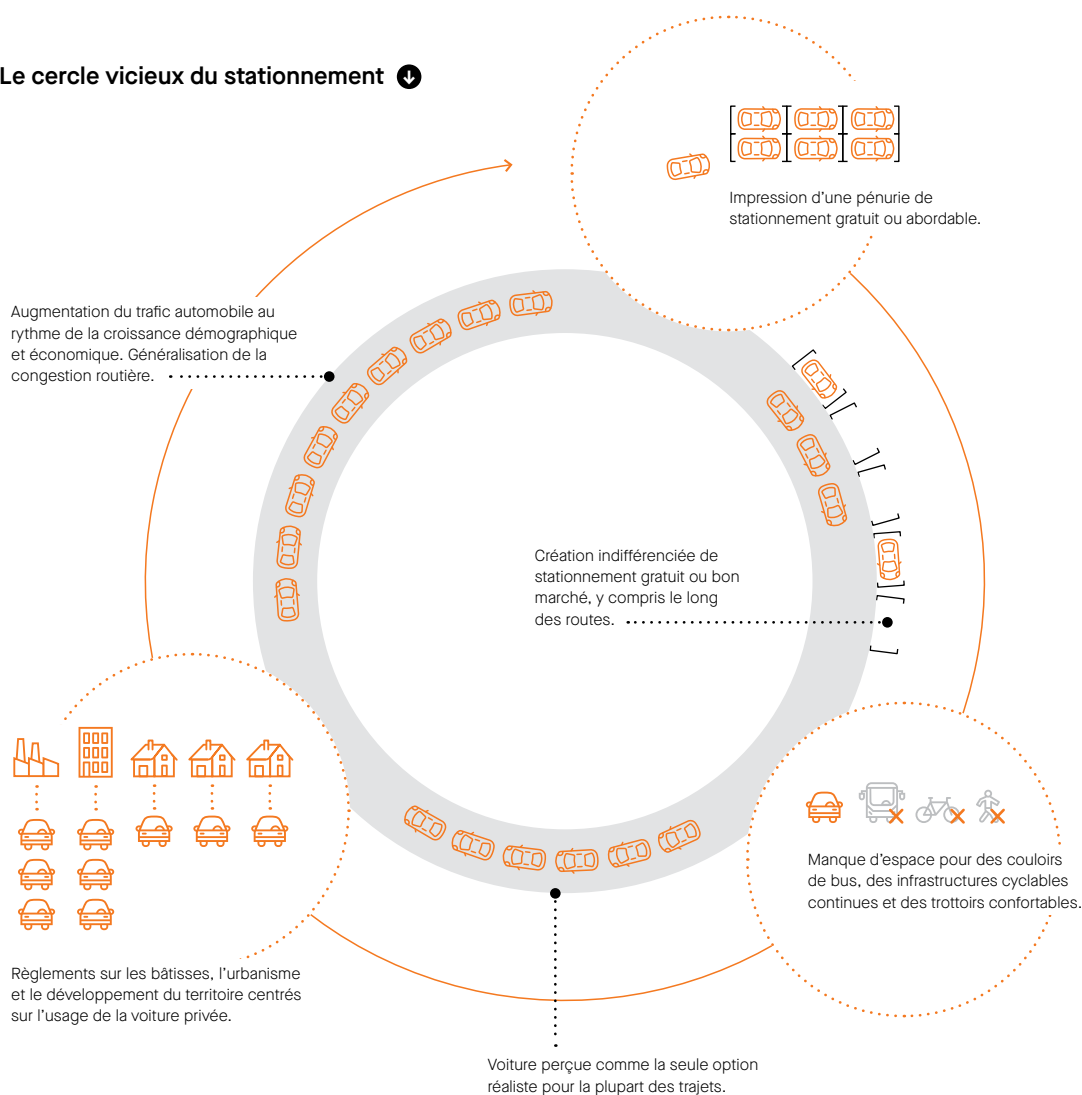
Le cercle vicieux du stationnement

Impression d’une pénurie de stationnement gratuit ou abordable.

Augmentation du trafic automobile au rythme de la croissance démographique et économique. Généralisation de la congestion routière.

Création indifférenciée de stationnement gratuit ou bon marché, y compris le long des routes.

Manque d’espace pour des couloirs de bus, des infrastructures cyclables continues et des trottoirs confortables.

Règlements sur les bâtisses, l’urbanisme et le développement du territoire centrés sur l’usage de la voiture privée.

Voiture perçue comme la seule option réaliste pour la plupart des trajets.